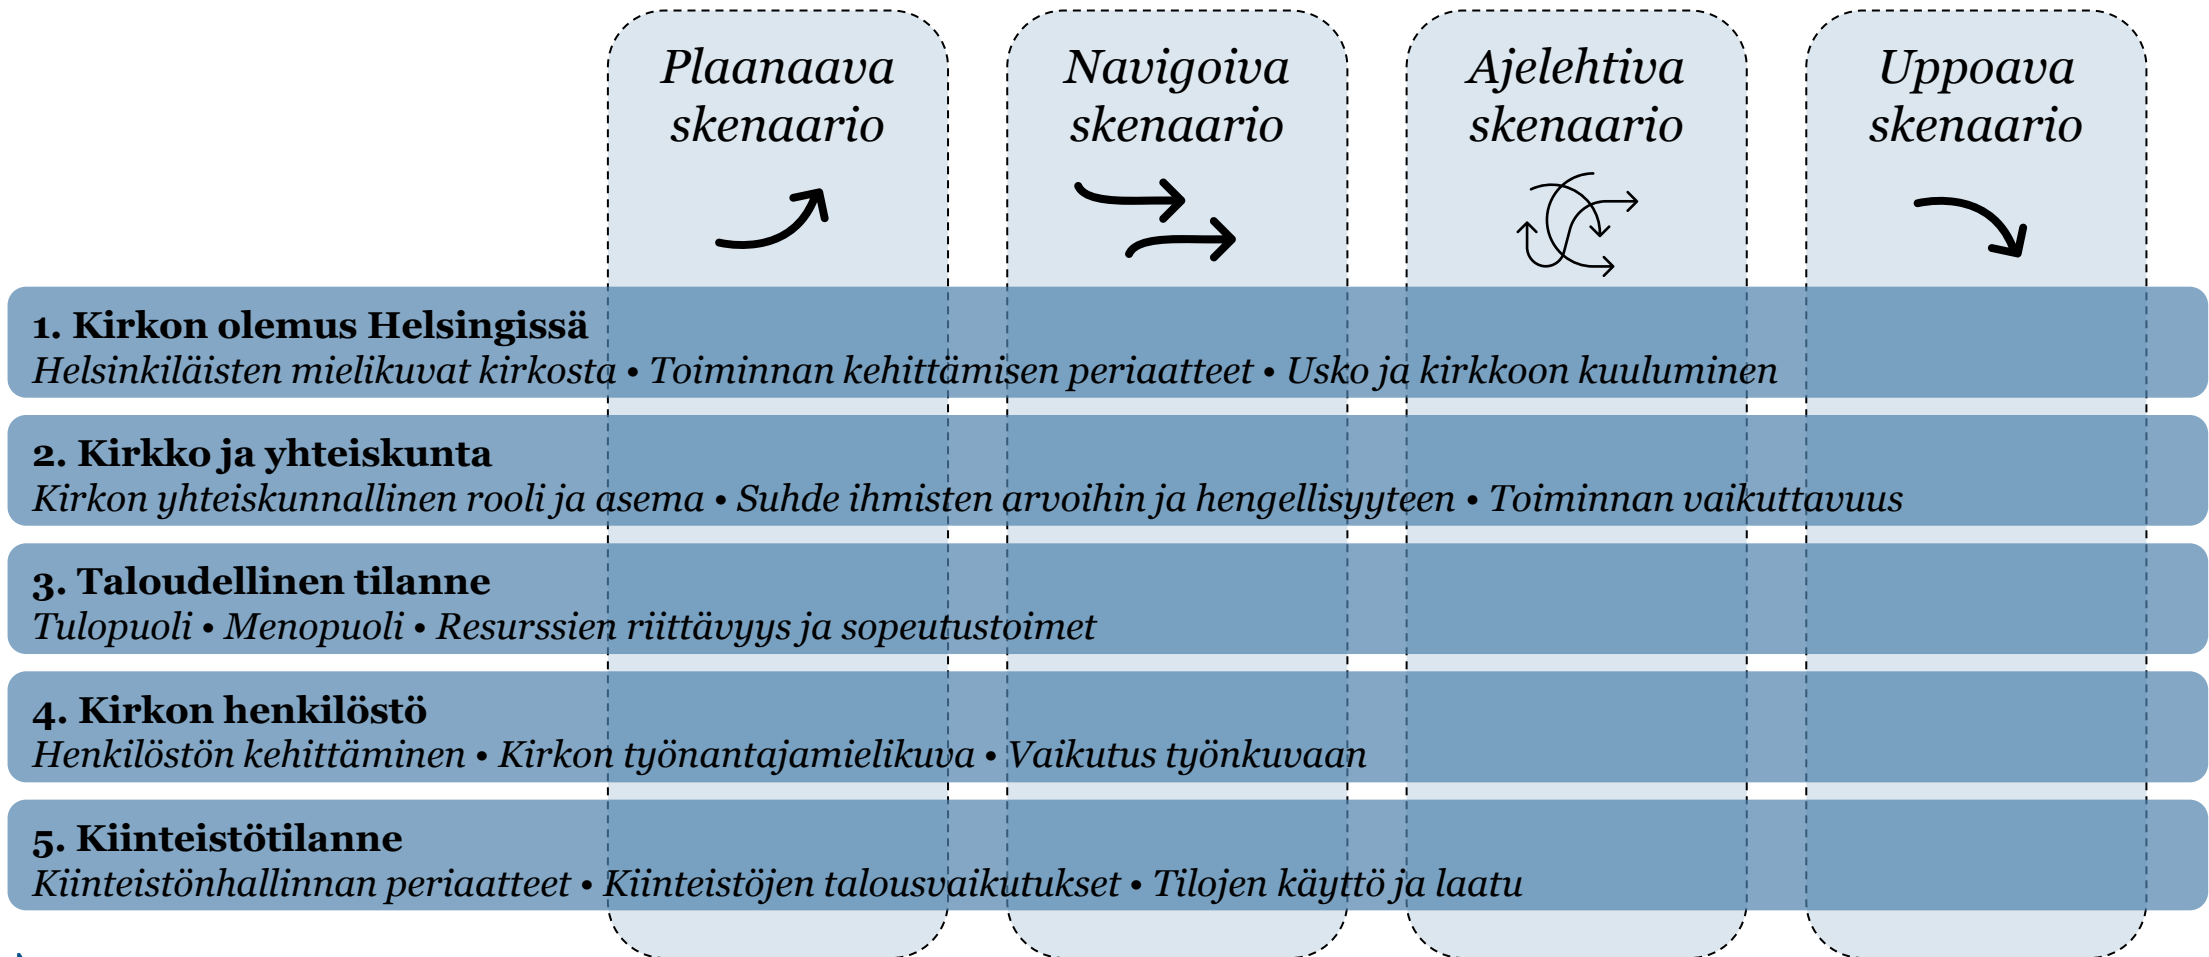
Plaanaava skenaario

Navigoiva skenaario

Ajelehtiva skenaario

Uppoava skenaario

1. Kirkon olemus Helsingissä
Helsinkiläisten mielikuvat kirkosta • Toiminnan kehittämisen periaatteet • Usko ja kirkkoon kuuluminen

2. Kirkko ja yhteiskunta
Kirkon yhteiskunnallinen rooli ja asema • Suhde ihmisten arvoihin ja hengellisyyteen • Toiminnan vaikuttavuus

3. Taloudellinen tilanne
Tulopuoli • Menopuoli • Resurssien riittävyys ja sopeutustoimet

4. Kirkon henkilöstö
Henkilöstön kehittäminen • Kirkon työnantajamielikuva • Vaikutus työnkuvaan

5. Kiinteistötilanne
Kiinteistönhallinnan periaatteet • Kiinteistöjen talousvaikutukset • Tilojen käyttö ja laatu